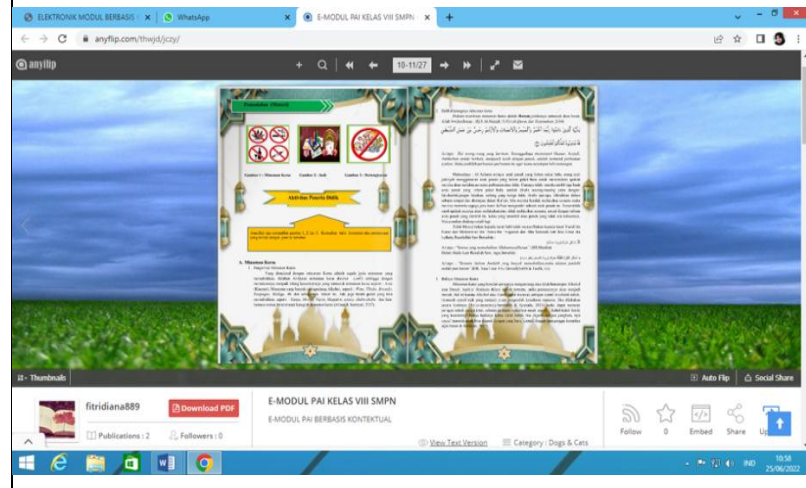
ELEKTRONIK MODUL BERBASIS | × | WhatsApp | × | E-MODUL PAI KELAS VIII SMPN | × | +

anyflip.com/thwjd/jczy/

anyflip

10-11/27

Pemahaman Hikmah

Gambar 1. Minuman Keras | Gambar 2. Judi | Gambar 3. Pertengkaran

Aktivitas Peserta Didik

A. Minuman Keras

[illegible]

Thumbnails

Auto Flip | Social Share

fitridiana889

Download PDF

Publications : 2 | Followers : 0

E-MODUL PAI KELAS VIII SMPN

E-MODUL PAI BERBASIS KONTEKTUAL

View Text Version | Category : Dogs & Cats

Follow | 0 | Embed | Share | Up

10:58
25/06/2022
IND